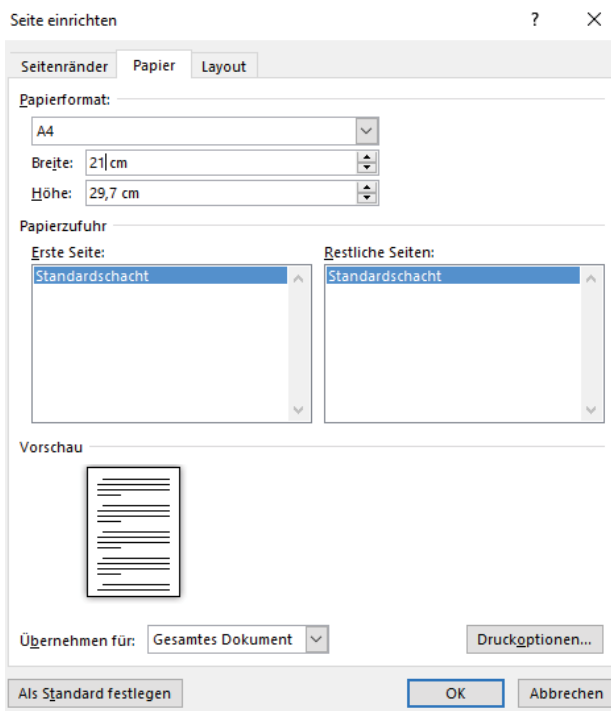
Seite einrichten

?

X

Seitenränder

Papier

Layout

Papierformat:

A4

Breite: 21 cm

Höhe: 29,7 cm

Papierzufuhr

Erste Seite:

Standardschacht

Restliche Seiten:

Standardschacht

Vorschau

Übernehmen für: Gesamtes Dokument

Druckoptionen...

Als Standard festlegen

OK

Abbrechen